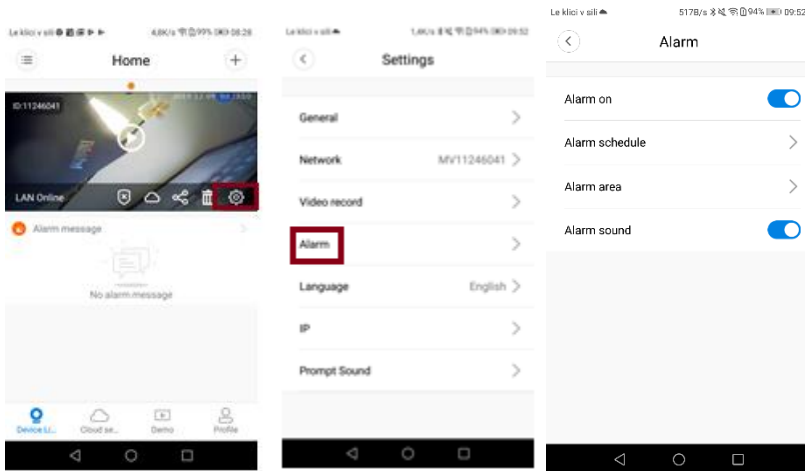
Le klici v sili

4.8K/s 99% 08:28

Home

ID:11246041

LAN Online

Alarm message

No alarm message

Device Li... Cloud se... Demo Profile

Le klici v sili

1.4K/s 94% 09:52

Settings

General

Network MV11246041

Video record

Alarm

Language English

IP

Prompt Sound

Le klici v sili

517B/s 94% 09:52

Alarm

Alarm on

Alarm schedule

Alarm area

Alarm sound